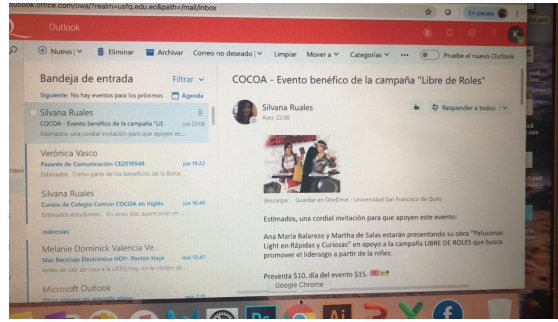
outlook.office.com/owa/?realm=usfq.edu.ec&path=/mail/inbox

En pausa

Outlook

Nuevo | Eliminar Archivar Correo no deseado Limpiar Mover a Categorías ••• Pruebe el nuevo Outlook

Bandeja de entrada Filtrar

Siguiente: No hay eventos para los próximos Agenda

Silvana Ruales
COCOA - Evento benéfico de la campaña "LII jue 22:08
Estimados, una cordial invitación para que apoyen es...

Verónica Vasco
Pasante de Comunicación CE2018948 jue 19:22
Estimados, Como parte de los beneficios de la Bolsa...

Silvana Ruales
Cursos de Colegio Común COCOA en Inglés jue 16:40
Estimados estudiantes, En unos días aparecerán en...

miércoles

Melanie Dominick Valencia Ve...
Mas Reciclaje Electrónico HOY- Portón Haye mié 12:47
Antes de salir de casa a la USFQ hoy, no te olvides de...

Microsoft Outlook

COCOA - Evento benéfico de la campaña "Libre de Roles"

Silvana Ruales
Ayer, 22:08

Responder a todos

descargar Guardar en OneDrive - Universidad San Francisco de Quito

Estimados, una cordial invitación para que apoyen este evento:

Ana María Balarezo y Martha de Salas estarán presentando su obra "Peluconas Light en Rápidas y Curiosas" en apoyo a la campaña LIBRE DE ROLES que busca promover el liderazgo a partir de la niñez.

Preventa $10, día del evento $15.

Google Chrome